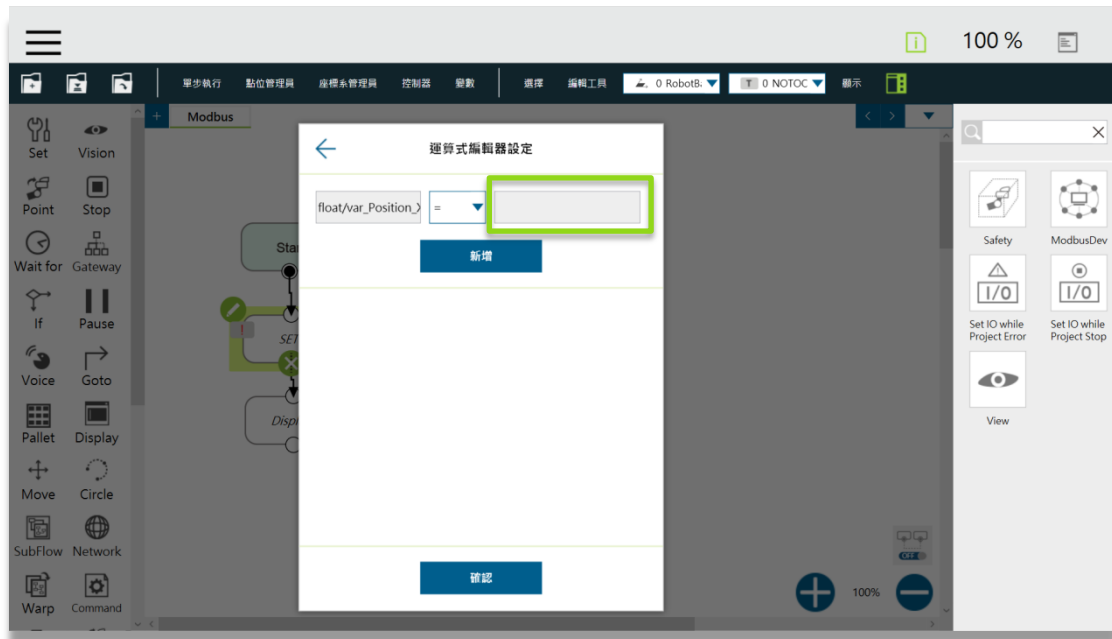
100 %

單步執行 點位管理員 座標系管理員 控制器 變數 選擇 編輯工具 0 RobotB 0 NOTOC 顯示

Modbus

Set Vision
Point Stop
Wait for Gateway
If Pause
Voice Goto
Pallet Display
Move Circle
SubFlow Network
Warp Command

Star
SET
Displ

運算式編輯器設定

float/var_Position_X =

新增

確認

OFF

100%

Safety
ModbusDev
Set IO while Project Error
Set IO while Project Stop
View